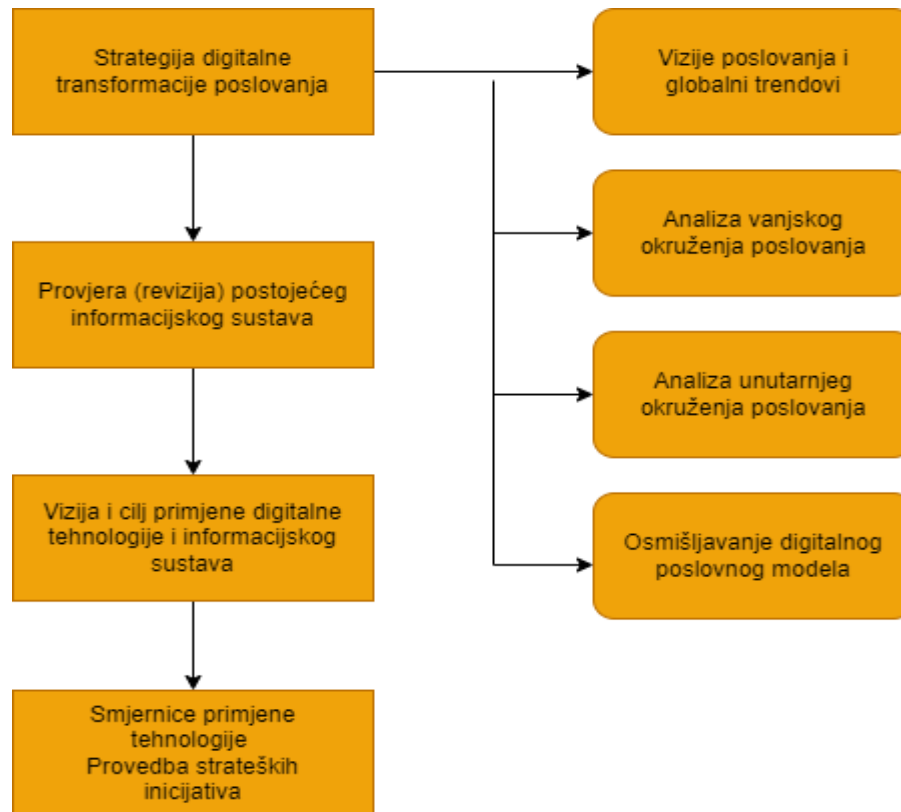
Strategija digitalne transformacije poslovanja

Provjera (revizija) postojećeg informacijskog sustava

Vizija i cilj primjene digitalne tehnologije i informacijskog sustava

Smjernice primjene tehnologije
Provedba strateških inicijativa

Vizije poslovanja i globalni trendovi

Analiza vanjskog okruženja poslovanja

Analiza unutarnjeg okruženja poslovanja

Osmišljavanje digitalnog poslovnog modela